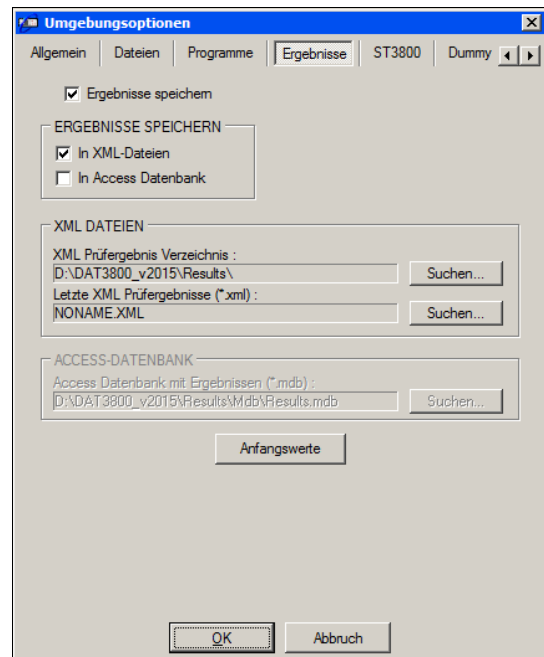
Umgebungsoptionen

Allgemein | Dateien | Programme | Ergebnisse | ST3800 | Dummy

Ergebnisse speichern

ERGEBNISSE SPEICHERN

In XML-Dateien

In Access Datenbank

XML DATEIEN

XML Prüfergebnis Verzeichnis :

D:\DAT3800_v2015\Results\

Suchen...

Letzte XML Prüfergebnisse (*.xml) :

NONAME.XML

Suchen...

ACCESS-DATENBANK

Access Datenbank mit Ergebnissen (*.mdb) :

D:\DAT3800_v2015\Results\Mdb\Results.mdb

Suchen...

Anfangswerte

OK

Abbruch